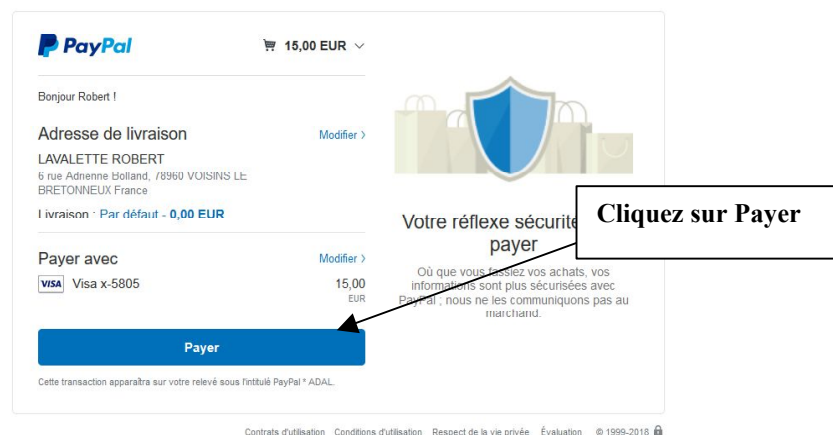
PayPal

15,00 EUR

Bonjour Robert !

Adresse de livraison

Modifier >

LAVALETTE ROBERT
6 rue Adrienne Bolland, 78960 VOISINS LE BRETONNEUX France

Livraison : Par défaut - 0,00 EUR

Payer avec

Modifier >

VISA Visa x-5805

15,00
EUR

Payer

Cette transaction apparaîtra sur votre relevé sous l'intitulé PayPal * ADAL.

Votre réflexe sécurité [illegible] payer

Où que vous fassiez vos achats, vos informations sont plus sécurisées avec PayPal ; nous ne les communiquons pas au marchand.

Cliquez sur Payer

Contrats d'utilisation Conditions d'utilisation Respect de la vie privée Évaluation © 1999-2018